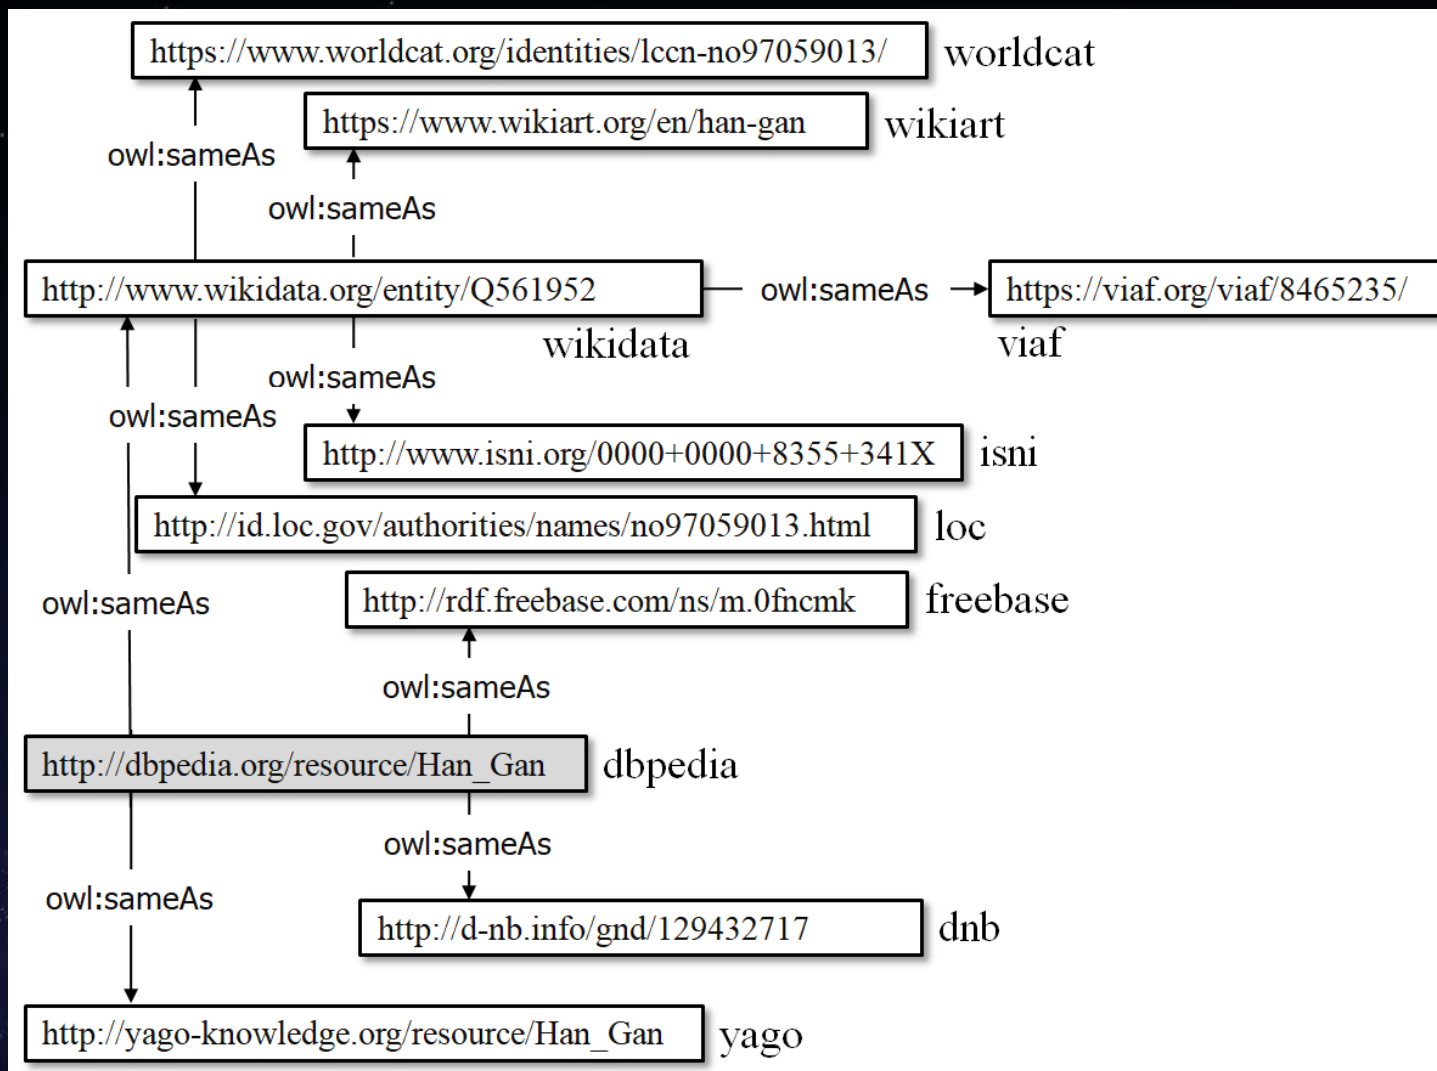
https://www.worldcat.org/identities/lccn-no97059013/ worldcat

https://www.wikiart.org/en/han-gan wikiart

owl:sameAs

owl:sameAs

http://www.wikidata.org/entity/Q561952 owl:sameAs https://viaf.org/viaf/8465235/

wikidata

viaf

owl:sameAs

owl:sameAs

http://www.isni.org/0000+0000+8355+341X isni

http://id.loc.gov/authorities/names/no97059013.html loc

http://rdf.freebase.com/ns/m.0fncmk freebase

owl:sameAs

owl:sameAs

http://dbpedia.org/resource/Han_Gan dbpedia

owl:sameAs

owl:sameAs

http://d-nb.info/gnd/129432717 dnb

http://yago-knowledge.org/resource/Han_Gan yago